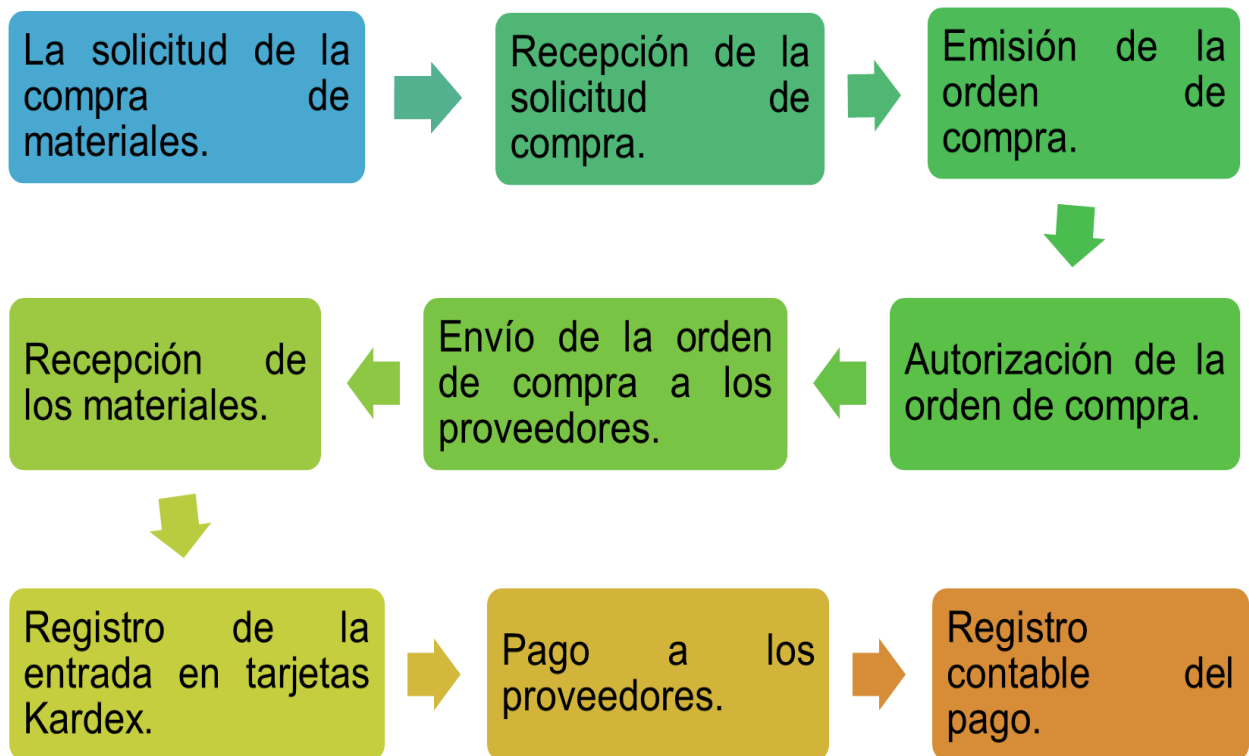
La solicitud de la compra de materiales.

Recepción de la solicitud de compra.

Emisión de la orden de compra.

Autorización de la orden de compra.

Envío de la orden de compra a los proveedores.

Recepción de los materiales.

Registro de la entrada en tarjetas Kardex.

Pago a los proveedores.

Registro contable del pago.